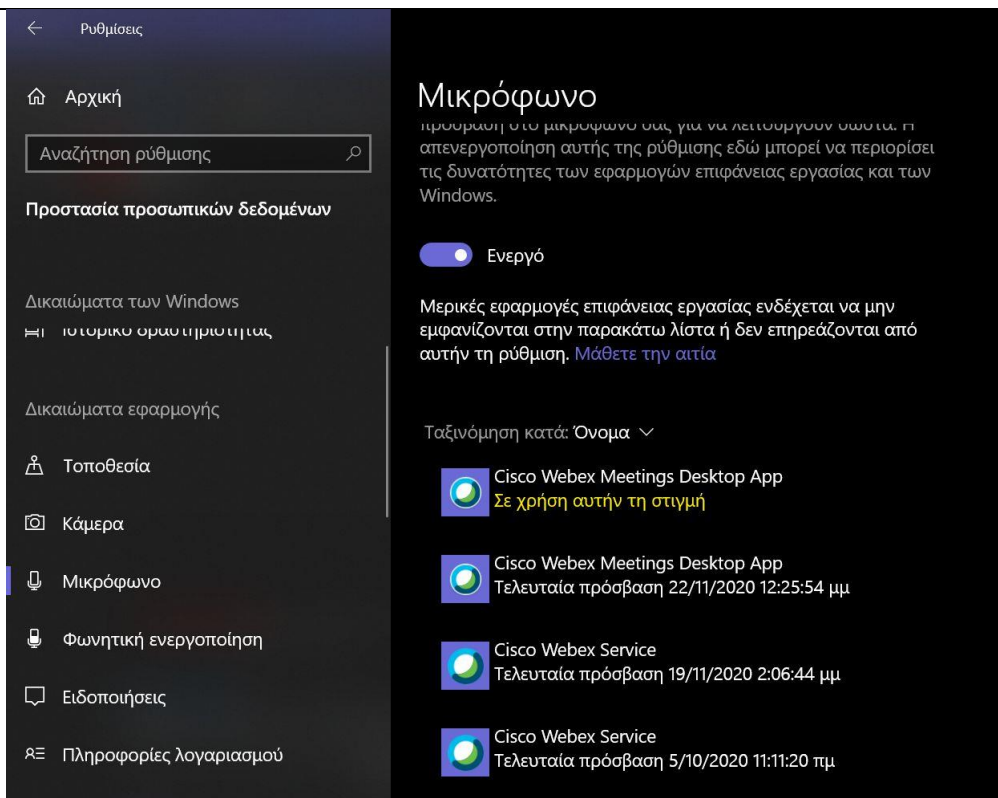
Ρυθμίσεις

Αρχική

Αναζήτηση ρύθμισης

Προστασία προσωπικών δεδομένων

Δικαιώματα των Windows

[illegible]

Δικαιώματα εφαρμογής

Τοποθεσία

Κάμερα

Μικρόφωνο

Φωνητική ενεργοποίηση

Ειδοποιήσεις

Πληροφορίες λογαριασμού

Μικρόφωνο

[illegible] απενεργοποίηση αυτής της ρύθμισης εδώ μπορεί να περιορίσει τις δυνατότητες των εφαρμογών επιφάνειας εργασίας και των Windows.

Ενεργό

Μερικές εφαρμογές επιφάνειας εργασίας ενδέχεται να μην εμφανίζονται στην παρακάτω λίστα ή δεν επηρεάζονται από αυτήν τη ρύθμιση. Μάθετε την αιτία

Ταξινόμηση κατά: Όνομα

Cisco Webex Meetings Desktop App
Σε χρήση αυτήν τη στιγμή

Cisco Webex Meetings Desktop App
Τελευταία πρόσβαση 22/11/2020 12:25:54 μμ

Cisco Webex Service
Τελευταία πρόσβαση 19/11/2020 2:06:44 μμ

Cisco Webex Service
Τελευταία πρόσβαση 5/10/2020 11:11:20 πμ